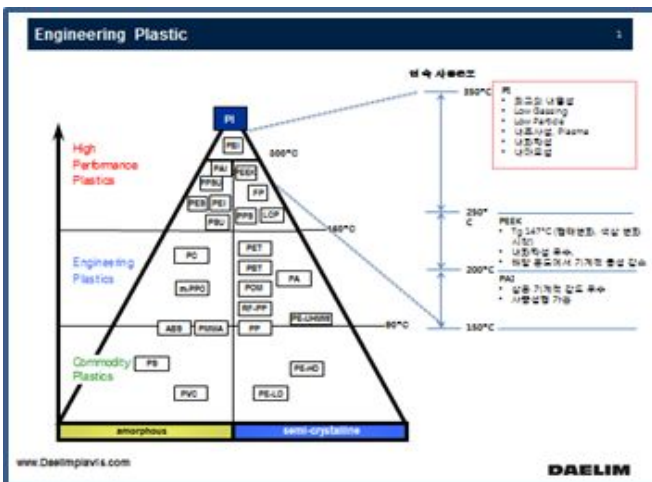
Engineering Plastic

1

연속 사용온도

350°C

PI
• 최고의 내열성
• Low Gassing
• Low Particle
• 내플라즈마, Plasma
• 내화학성
• 내마모성

PI

High Performance Plastics

PEI

300°C

PAI

PEEK

PPSU

FP

PES

PEI

PPS

LCP

PSU

250°C

PEEK
• Tg 147°C (형태변화, 약성 변화 시작)
• 내화학성 우수
• 해당 용도에서 기계적 물성 강소

150°C

Engineering Plastics

PC

PET

PBT

PA

m-PPO

POM

200°C

PAI
• 상온 기계적 강도 우수
• 사용범위 가능

RF-PP

ABS

PMMA

PP

PE-UHMW

90°C

150°C

Commodity Plastics

PS

PE-HD

PVC

PE-LD

amorphous

semi-crystalline

www.Daelimplavis.com

DAELIM